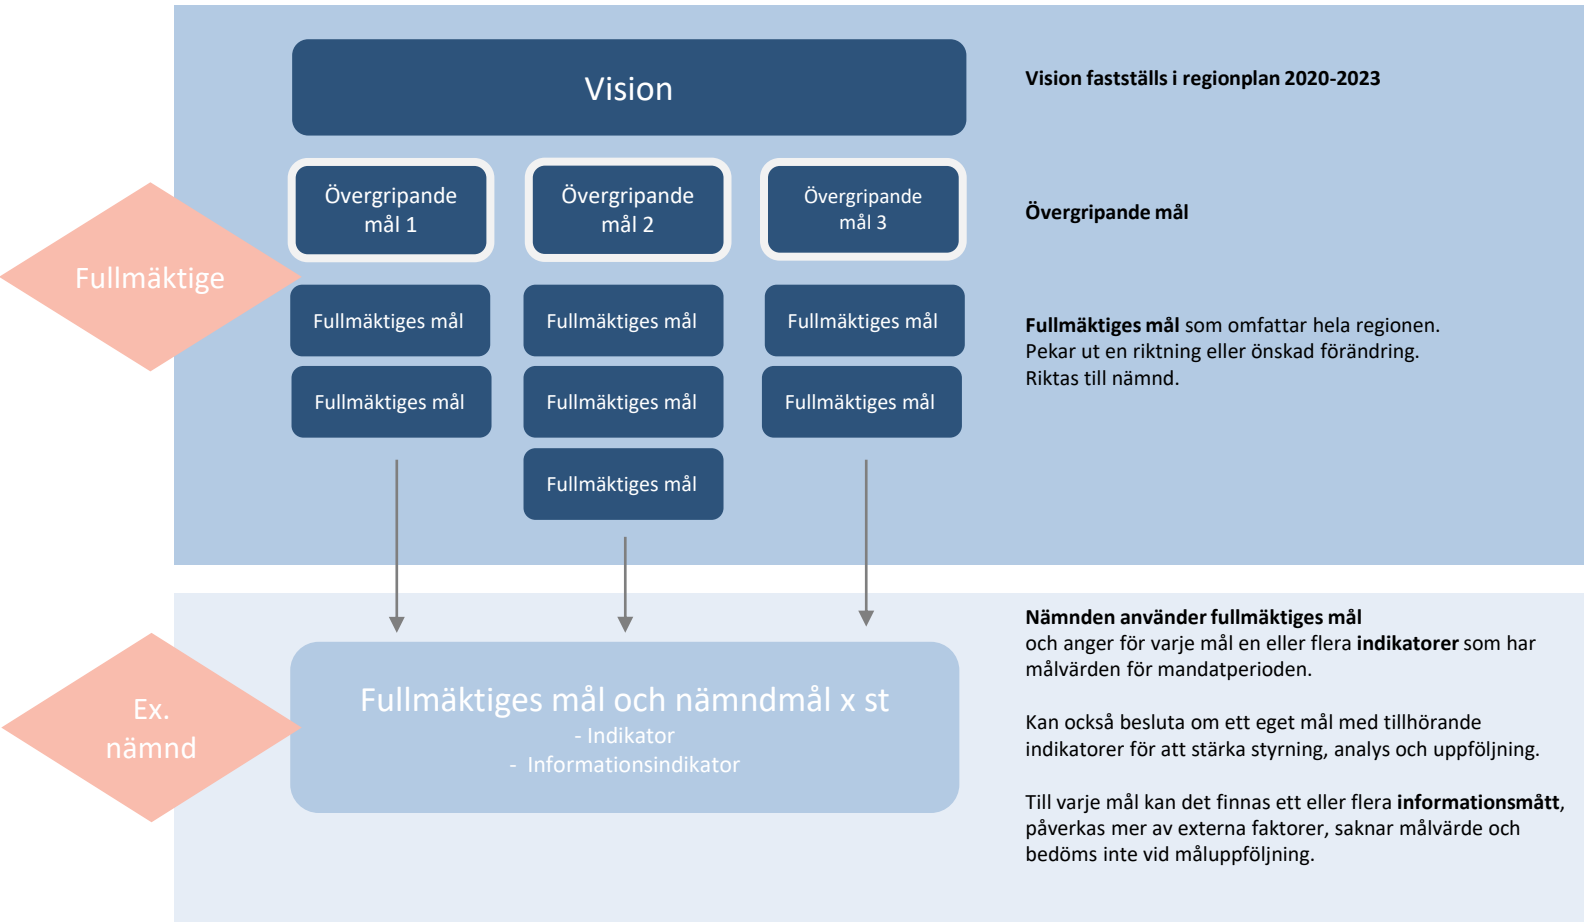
Vision

Vision fastställs i regionplan 2020-2023

Fullmäktige

Övergripande mål 1

Övergripande mål 2

Övergripande mål 3

Övergripande mål

Fullmäktiges mål

Fullmäktiges mål

Fullmäktiges mål

Fullmäktiges mål

Fullmäktiges mål

Fullmäktiges mål

Fullmäktiges mål

Fullmäktiges mål som omfattar hela regionen.
Pekar ut en riktning eller önskad förändring.
Riktas till nämnd.

Ex. nämnd

Fullmäktiges mål och nämndmål x st
- Indikator
- Informationsindikator

Nämnden använder fullmäktiges mål
och anger för varje mål en eller flera indikatorer som har målvärden för mandatperioden.

Kan också besluta om ett eget mål med tillhörande indikatorer för att stärka styrning, analys och uppföljning.

Till varje mål kan det finnas ett eller flera informationsmått, påverkas mer av externa faktorer, saknar målvärde och bedöms inte vid måluppföljning.